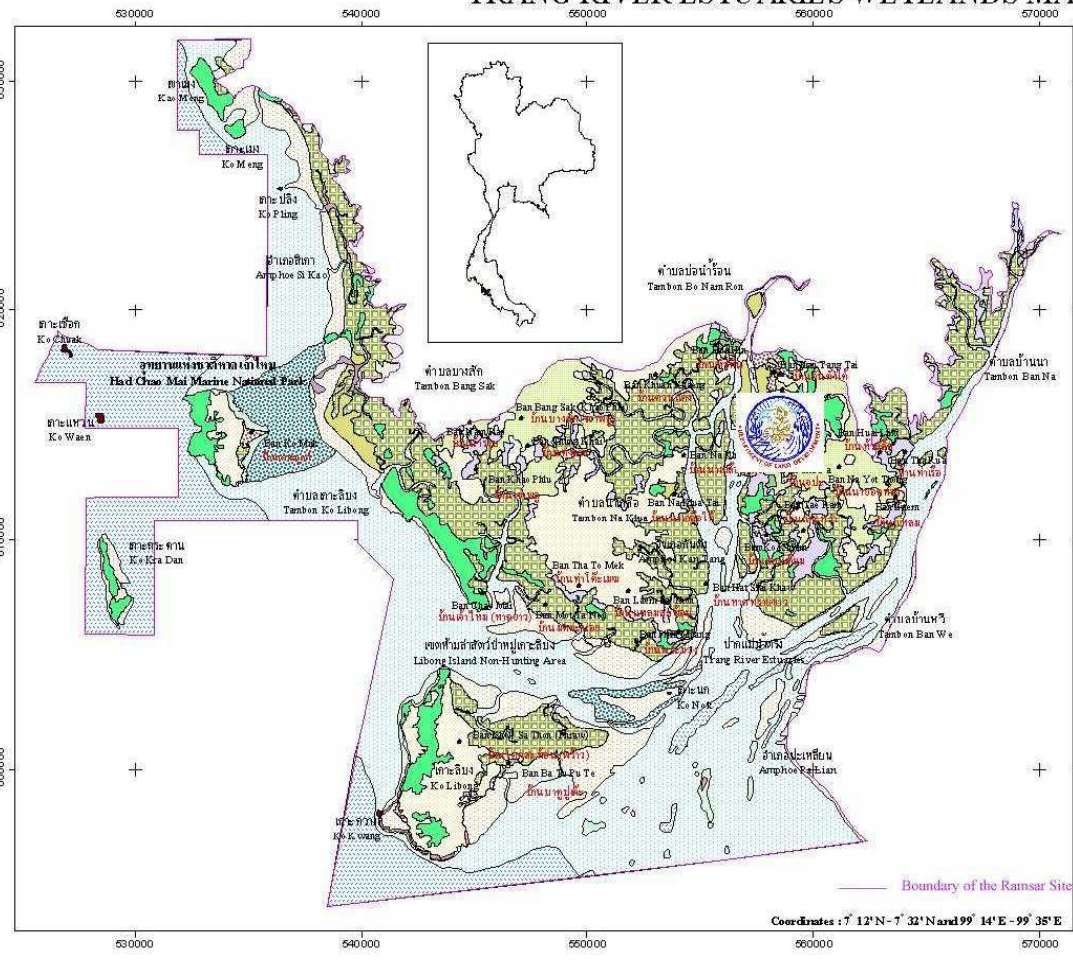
TRANG RIVER ESTUARIES WETLANDS MA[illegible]

530000 540000 550000 560000 570000

เกาะเม็ง
Ko Meng

เกาะเม็ง
Ko Meng

เกาะปลิง
Ko Pling

อำเภอสิเกา
Amphoe Si Kao

เกาะเชือก
Ko Chuak

อุทยานแห่งชาติหาดเจ้าไหม
Had Chao Mai Marine National Park

เกาะแหวน
Ko Waen

Ban Ko Muk
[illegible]

ตำบลเกาะลิบง
Tambon Ko Libong

เกาะกระดาน
Ko Kra Dan

ตำบลบางสัก
Tambon Bang Sak

ตำบลบ่อน้ำร้อน
Tambon Bo Nam Ron

ตำบลบ้านนา
Tambon Ban Na

Ban Bang Sak
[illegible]

Ban Khao Phlu

ตำบลนาเกลือ
Tambon Na Klua

Ban Tha To Mek
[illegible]

Ban Chao Mai
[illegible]

เขตห้ามล่าสัตว์ป่าหมู่เกาะลิบง
Libong Island Non-Hunting Area

ปากแม่น้ำตรัง
Trang River Estuaries

ตำบลบ้านหวี
Tambon Ban We

เกาะนก
Ko Nok

อำเภอปะเหลียน
Amphoe Pa Lian

Ban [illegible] Sa Don
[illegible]

Ban Ba Tu Pu Te
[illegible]

เกาะลิบง
Ko Libong

เกาะกวาง
Ko Kwang

Boundary of the Ramsar Site

Coordinates : 7° 12' N - 7° 32' N and 99° 14' E - 99° 35' E

530000 540000 550000 560000 570000